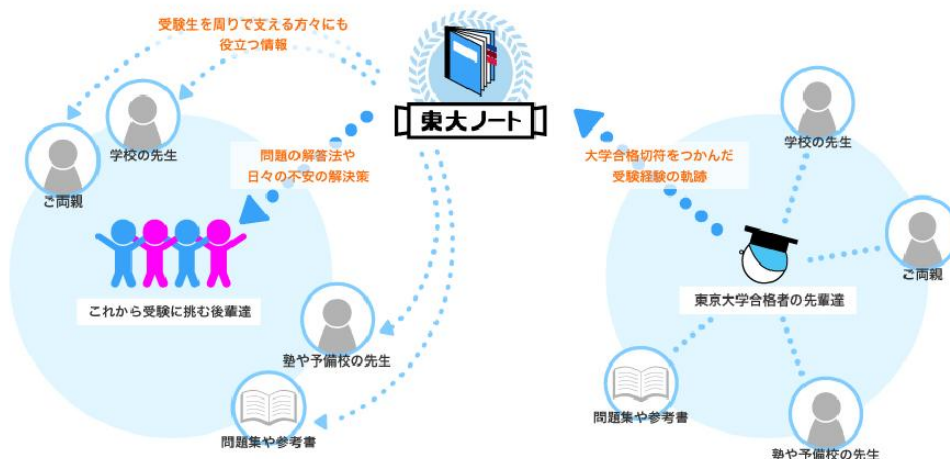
受験生を周りで支える方々にも
役立つ情報

東大ノート

学校の先生

ご両親

問題の解答法や
日々の不安の解決策

これから受験に挑む後輩達

塾や予備校の先生

問題集や参考書

大学合格切符をつかんだ
受験経験の軌跡

学校の先生

ご両親

東京大学合格者の先輩達

問題集や参考書

塾や予備校の先生